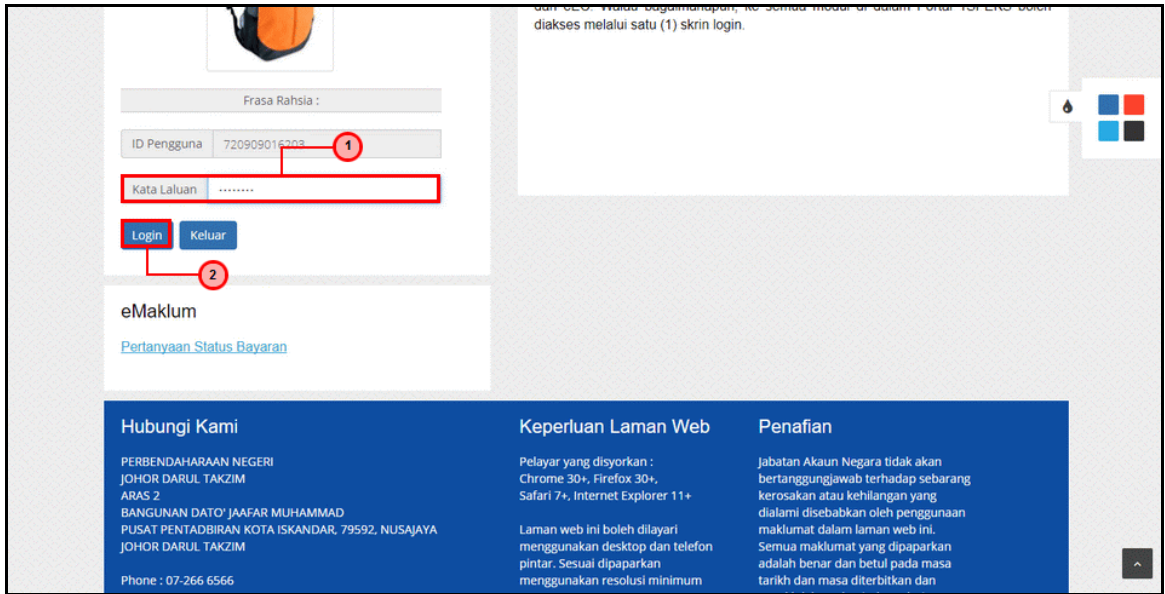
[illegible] diakses melalui satu (1) skrin login.

Frasa Rahsia :

ID Pengguna 720909016203

1

Kata Laluan ········

Login Keluar

2

eMaklum

Pertanyaan Status Bayaran

Hubungi Kami

PERBENDAHARAAN NEGERI
JOHOR DARUL TAKZIM
ARAS 2
BANGUNAN DATO' JAAFAR MUHAMMAD
PUSAT PENTADBIRAN KOTA ISKANDAR, 79592, NUSAJAYA
JOHOR DARUL TAKZIM

Phone : 07-266 6566

Keperluan Laman Web

Pelayar yang disyorkan :
Chrome 30+, Firefox 30+,
Safari 7+, Internet Explorer 11+

Laman web ini boleh dilayari menggunakan desktop dan telefon pintar. Sesuai dipaparkan menggunakan resolusi minimum

Penafian

Jabatan Akaun Negara tidak akan bertanggungjawab terhadap sebarang kerosakan atau kehilangan yang dialami disebabkan oleh penggunaan maklumat dalam laman web ini. Semua maklumat yang dipaparkan adalah benar dan betul pada masa tarikh dan masa diterbitkan dan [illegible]